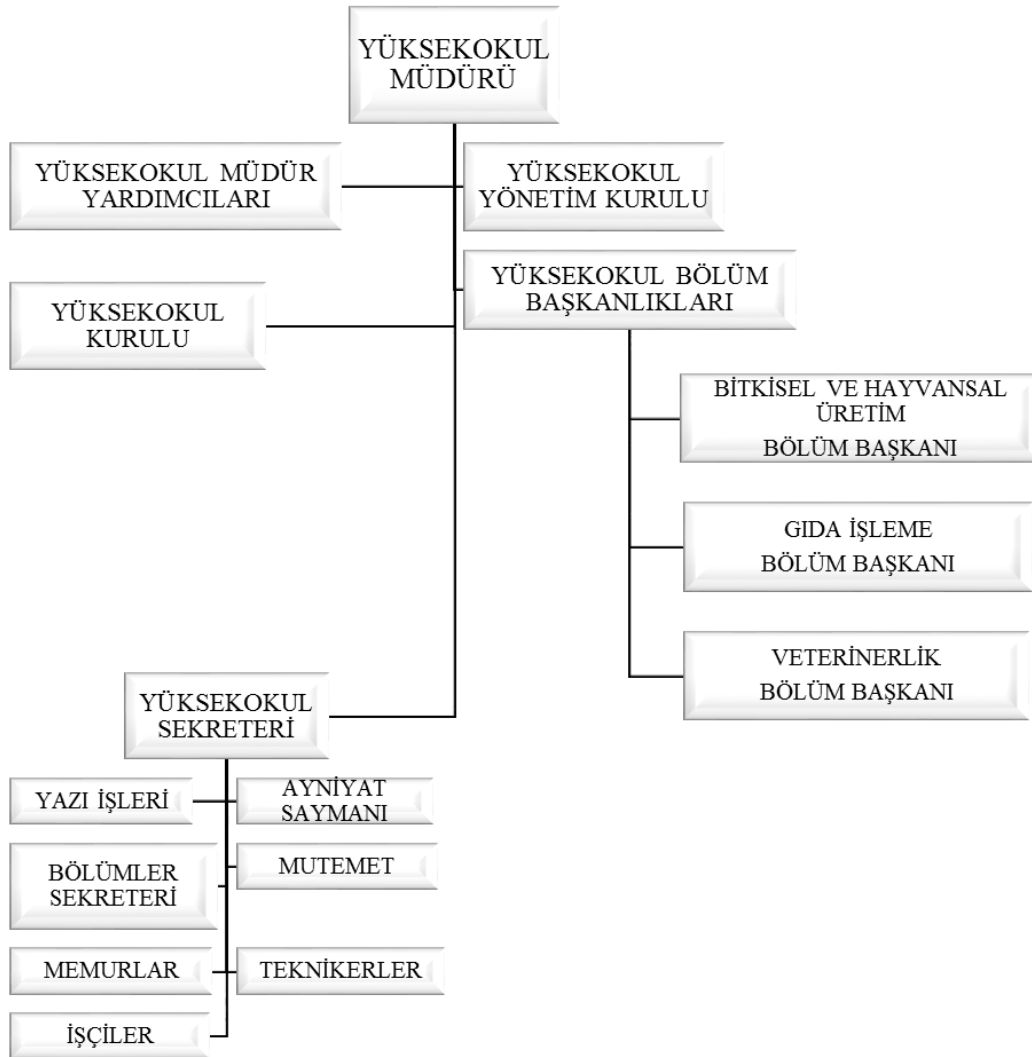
YÜKSEKOKUL MÜDÜRÜ

YÜKSEKOKUL MÜDÜR YARDIMCILARI

YÜKSEKOKUL YÖNETİM KURULU

YÜKSEKOKUL BÖLÜM BAŞKANLIKLARI

YÜKSEKOKUL KURULU

BİTKİSEL VE HAYVANSAL ÜRETİM BÖLÜM BAŞKANI

GIDA İŞLEME BÖLÜM BAŞKANI

VETERİNERLİK BÖLÜM BAŞKANI

YÜKSEKOKUL SEKRETERİ

YAZI İŞLERİ

AYNİYAT SAYMANI

BÖLÜMLER SEKRETERİ

MUTEMET

MEMURLAR

TEKNİKERLER

İŞÇİLER